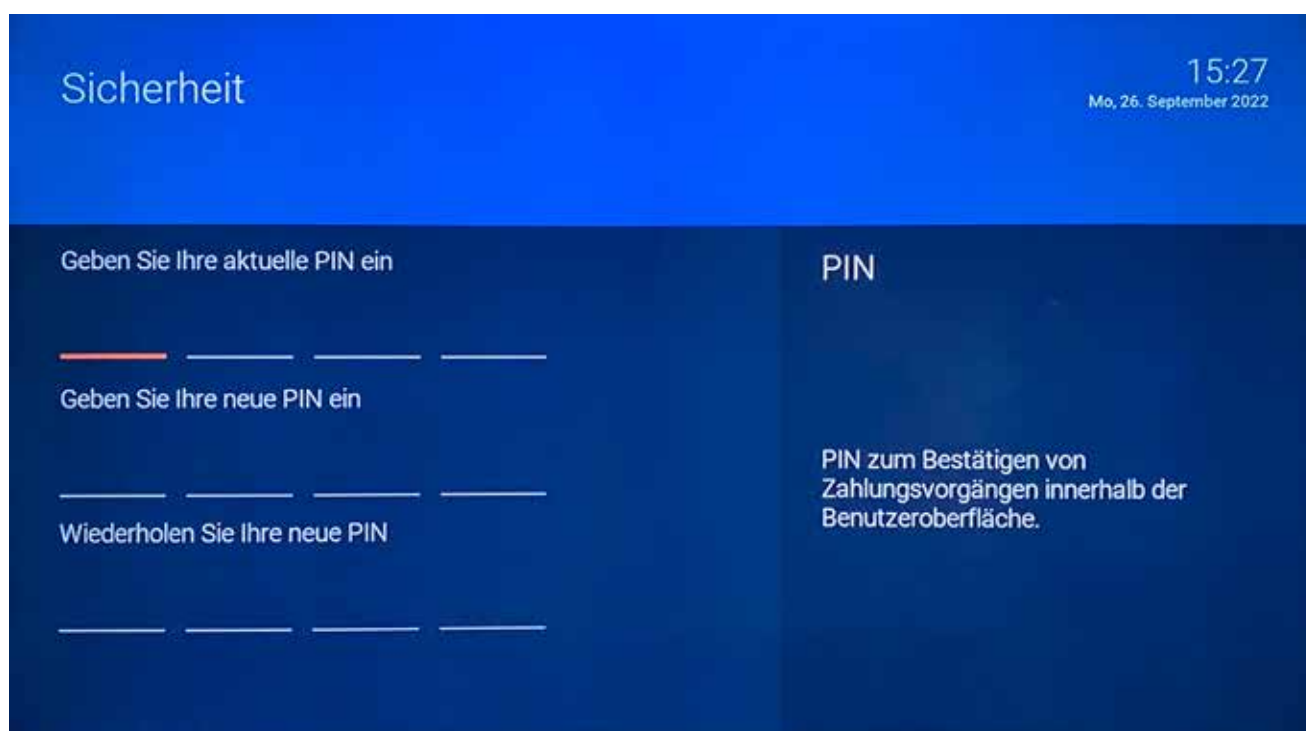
Sicherheit

15:27
Mo, 26. September 2022

Geben Sie Ihre aktuelle PIN ein

Geben Sie Ihre neue PIN ein

Wiederholen Sie Ihre neue PIN

PIN

PIN zum Bestätigen von Zahlungsvorgängen innerhalb der Benutzeroberfläche.